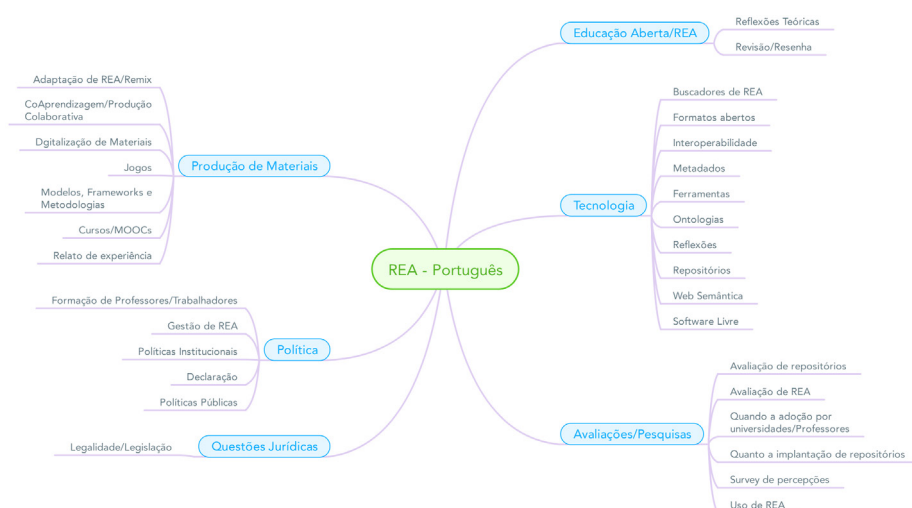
REA - Português

Educação Aberta/REA
Reflexões Teóricas
Revisão/Resenha

Tecnologia
Buscadores de REA
Formatos abertos
Interoperabilidade
Metadados
Ferramentas
Ontologias
Reflexões
Repositórios
Web Semântica
Software Livre

Avaliações/Pesquisas
Avaliação de repositórios
Avaliação de REA
Quando a adoção por universidades/Professores
Quanto a implantação de repositórios
Survey de percepções
Uso de REA

Produção de Materiais
Adaptação de REA/Remix
CoAprendizagem/Produção Colaborativa
Dgitalização de Materiais
Jogos
Modelos, Frameworks e Metodologias
Cursos/MOOCs
Relato de experiência

Política
Formação de Professores/Trabalhadores
Gestão de REA
Políticas Institucionais
Declaração
Políticas Públicas

Questões Jurídicas
Legalidade/Legislação